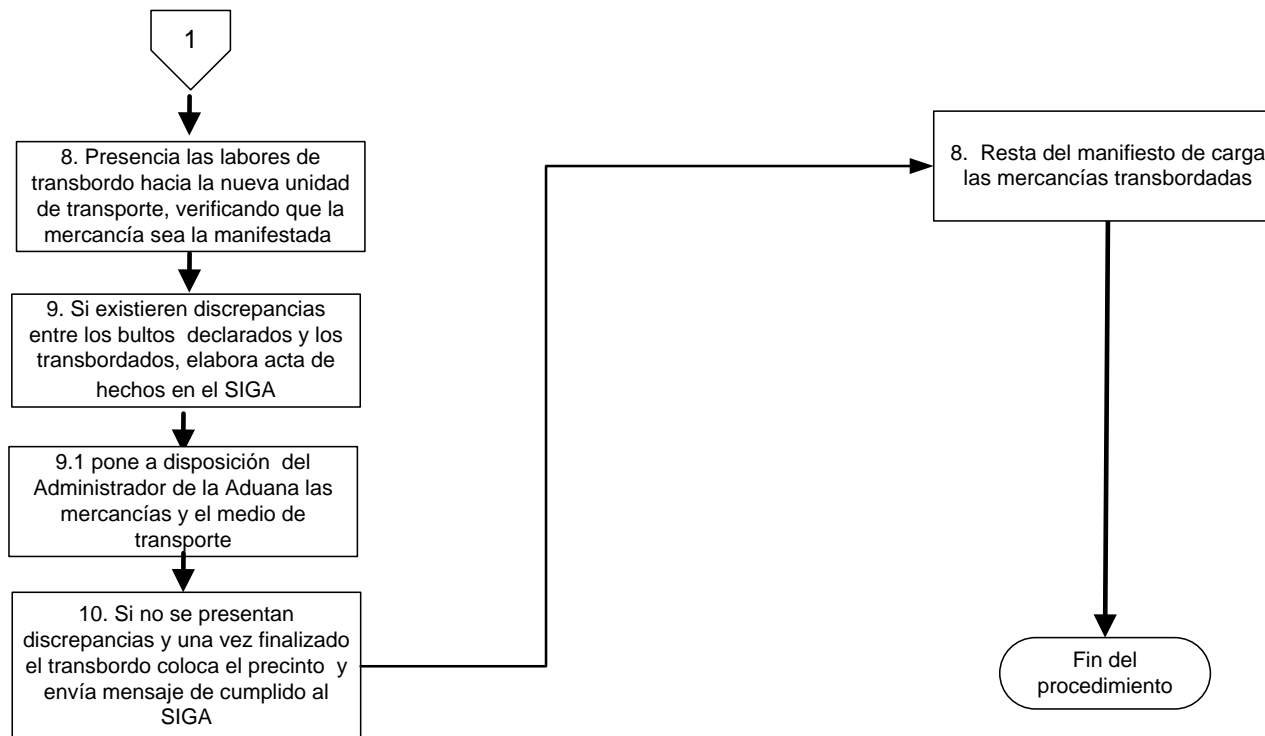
1

8. Presencia las labores de transbordo hacia la nueva unidad de transporte, verificando que la mercancía sea la manifestada

9. Si existieren discrepancias entre los bultos declarados y los transbordados, elabora acta de hechos en el SIGA

9.1 pone a disposición del Administrador de la Aduana las mercancías y el medio de transporte

10. Si no se presentan discrepancias y una vez finalizado el transbordo coloca el precinto y envía mensaje de cumplido al SIGA

8. Resta del manifiesto de carga las mercancías transbordadas

Fin del procedimiento